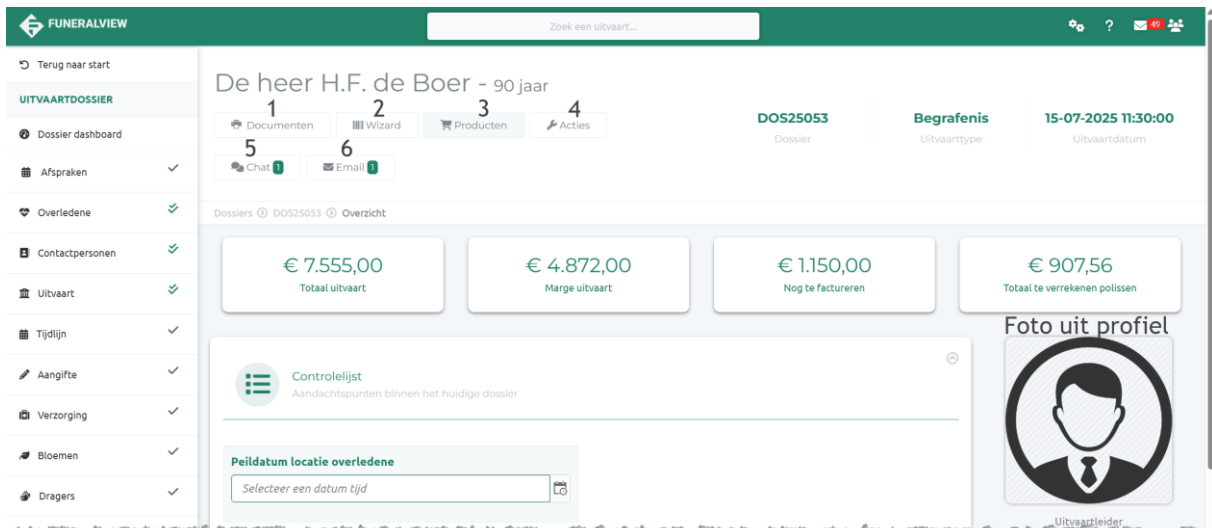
FUNERALVIEW

Zoek een uitvaart...

? 49

Terug naar start

UITVAARTDOSSIER

Dossier dashboard

Afspraken

Overledene

Contactpersonen

Uitvaart

Tijdlijn

Aangifte

Verzorging

Bloemen

Dragers

De heer H.F. de Boer - 90 jaar

1 Documenten
2 Wizard
3 Producten
4 Acties
5 Chat 1
6 Email 1

DOS25053
Dossier

Begrafenis
Uitvaarttype

15-07-2025 11:30:00
Uitvaartdatum

Dossiers > DOS25053 > Overzicht

€ 7.555,00
Totaal uitvaart

€ 4.872,00
Marge uitvaart

€ 1.150,00
Nog te factureren

€ 907,56
Totaal te verrekenen polissen

Foto uit profiel

Controlelijst
Aandachtspunten binnen het huidige dossier

Peildatum locatie overledene
Selecteer een datum tijd

Uitvaartleider